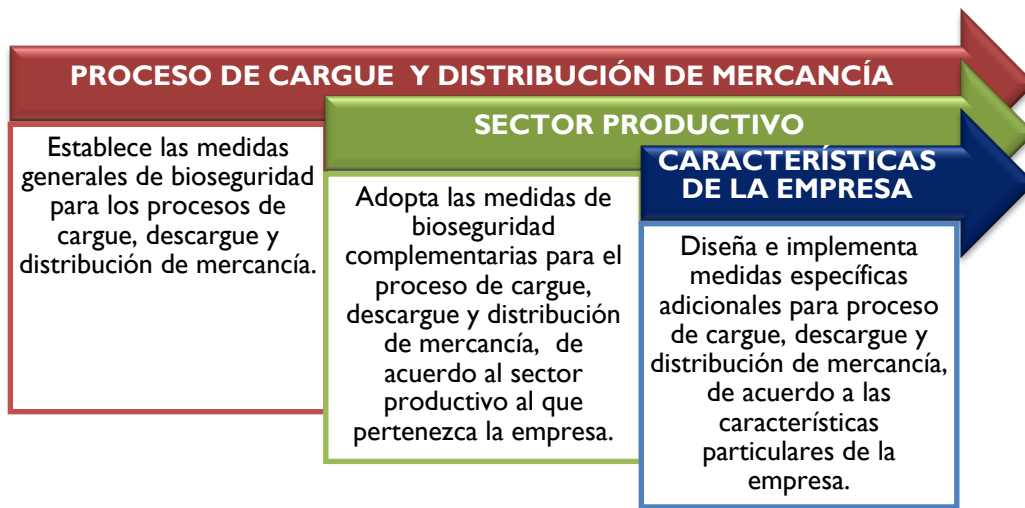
PROCESO DE CARGUE  Y DISTRIBUCIÓN DE MERCANCÍA

Establece las medidas generales de bioseguridad para los procesos de cargue, descargue y distribución de mercancía.

SECTOR PRODUCTIVO

Adopta las medidas de bioseguridad complementarias para el proceso de cargue, descargue y distribución de mercancía,  de acuerdo al sector productivo al que pertenezca la empresa.

CARACTERÍSTICAS DE LA EMPRESA

Diseña e implementa medidas específicas adicionales para proceso de cargue, descargue y distribución de mercancía, de acuerdo a las características particulares de la empresa.